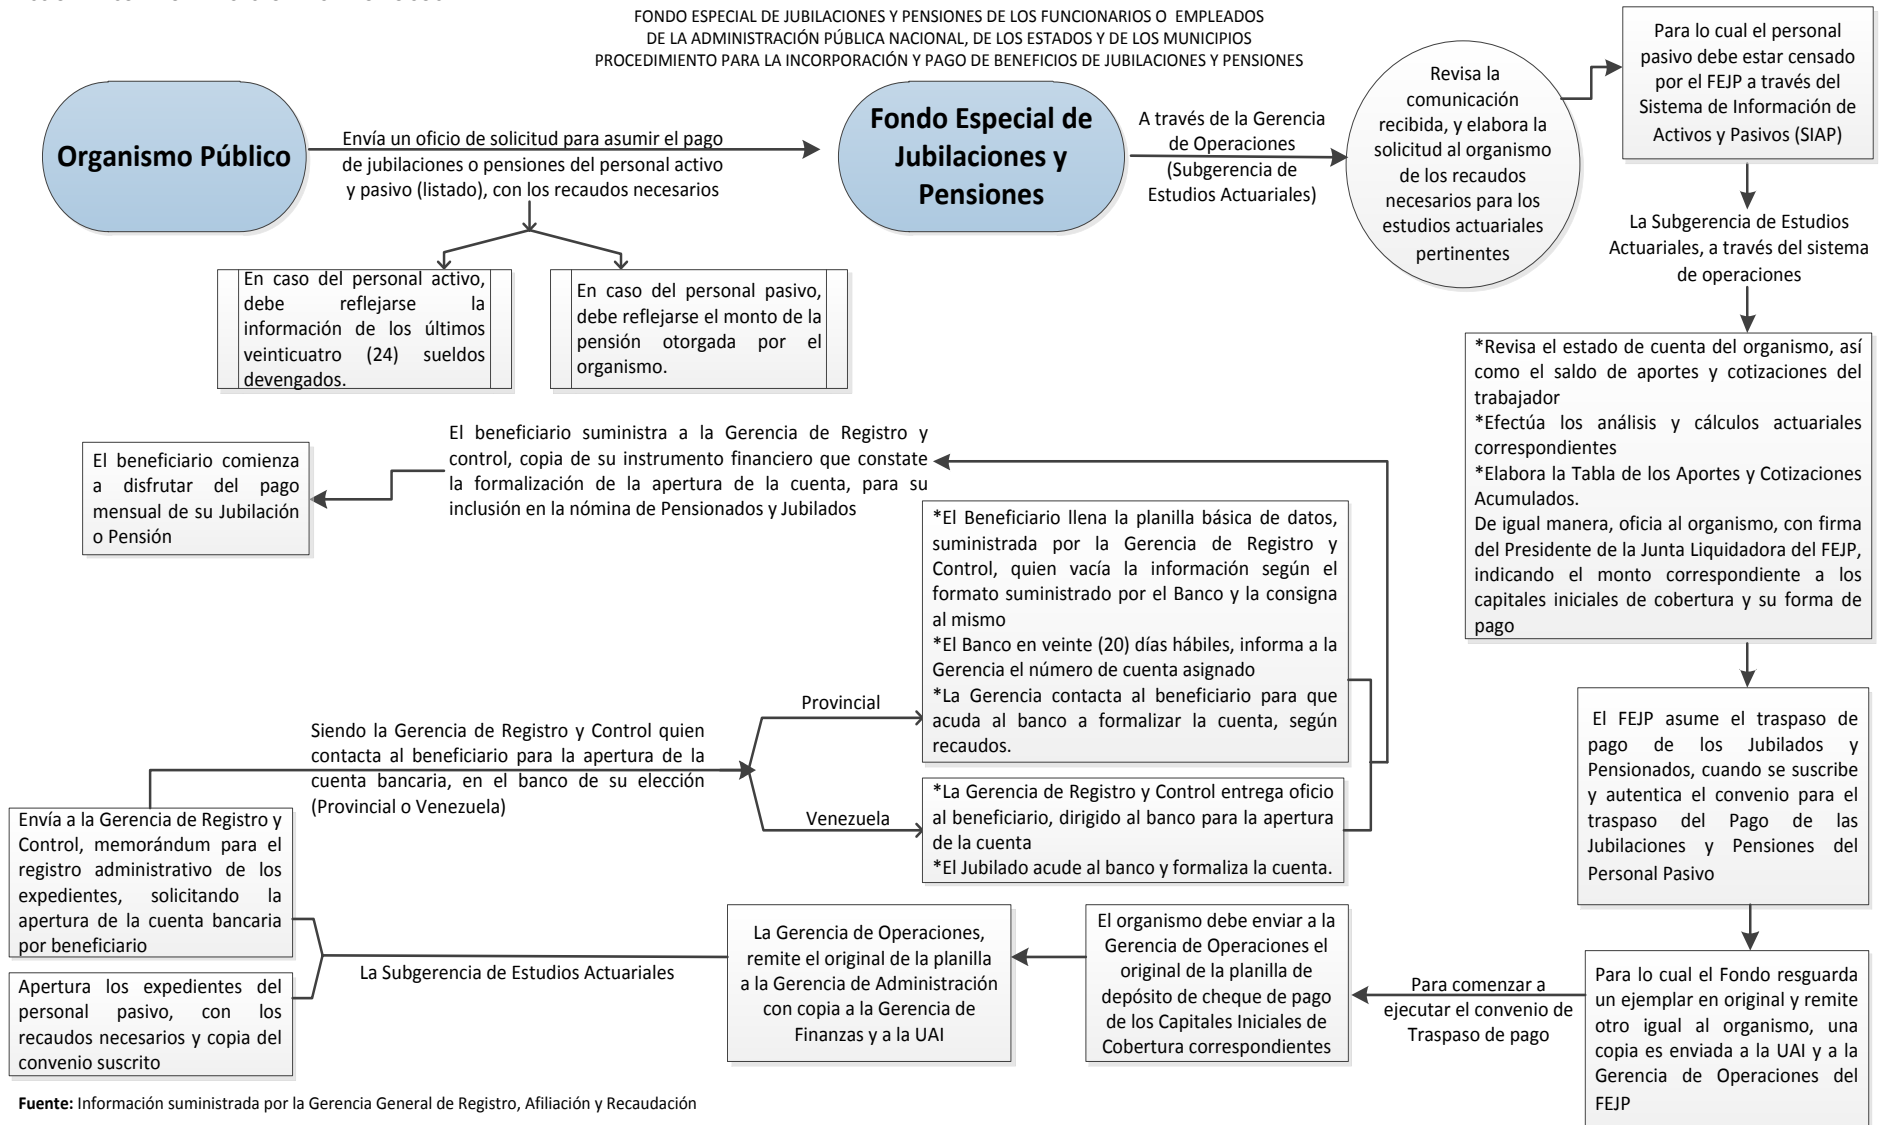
FONDO ESPECIAL DE JUBILACIONES Y PENSIONES DE LOS FUNCIONARIOS O EMPLEADOS DE LA ADMINISTRACIÓN PÚBLICA NACIONAL, DE LOS ESTADOS Y DE LOS MUNICIPIOS
PROCEDIMIENTO PARA LA INCORPORACIÓN Y PAGO DE BENEFICIOS DE JUBILACIONES Y PENSIONES

Organismo Público

Envía un oficio de solicitud para asumir el pago de jubilaciones o pensiones del personal activo y pasivo (listado), con los recaudos necesarios

En caso del personal activo, debe reflejarse la información de los últimos veinticuatro (24) sueldos devengados.

En caso del personal pasivo, debe reflejarse el monto de la pensión otorgada por el organismo.

Fondo Especial de Jubilaciones y Pensiones

A través de la Gerencia de Operaciones (Subgerencia de Estudios Actuariales)

Revisa la comunicación recibida, y elabora la solicitud al organismo de los recaudos necesarios para los estudios actuariales pertinentes

Para lo cual el personal pasivo debe estar censado por el FEJP a través del Sistema de Información de Activos y Pasivos (SIAP)

La Subgerencia de Estudios Actuariales, a través del sistema de operaciones

*Revisa el estado de cuenta del organismo, así como el saldo de aportes y cotizaciones del trabajador
*Efectúa los análisis y cálculos actuariales correspondientes
*Elabora la Tabla de los Aportes y Cotizaciones Acumulados.
De igual manera, oficia al organismo, con firma del Presidente de la Junta Liquidadora del FEJP, indicando el monto correspondiente a los capitales iniciales de cobertura y su forma de pago

El FEJP asume el traspaso de pago de los Jubilados y Pensionados, cuando se suscribe y autentica el convenio para el traspaso del Pago de las Jubilaciones y Pensiones del Personal Pasivo

Para lo cual el Fondo resguarda un ejemplar en original y remite otro igual al organismo, una copia es enviada a la UAI y a la Gerencia de Operaciones del FEJP

Para comenzar a ejecutar el convenio de Traspaso de pago

El organismo debe enviar a la Gerencia de Operaciones el original de la planilla de depósito de cheque de pago de los Capitales Iniciales de Cobertura correspondientes

La Gerencia de Operaciones, remite el original de la planilla a la Gerencia de Administración con copia a la Gerencia de Finanzas y a la UAI

La Subgerencia de Estudios Actuariales

Envía a la Gerencia de Registro y Control, memorándum para el registro administrativo de los expedientes, solicitando la apertura de la cuenta bancaria por beneficiario

Apertura los expedientes del personal pasivo, con los recaudos necesarios y copia del convenio suscrito

Siendo la Gerencia de Registro y Control quien contacta al beneficiario para la apertura de la cuenta bancaria, en el banco de su elección (Provincial o Venezuela)

Provincial

*El Beneficiario llena la planilla básica de datos, suministrada por la Gerencia de Registro y Control, quien vacía la información según el formato suministrado por el Banco y la consigna al mismo
*El Banco en veinte (20) días hábiles, informa a la Gerencia el número de cuenta asignado
*La Gerencia contacta al beneficiario para que acuda al banco a formalizar la cuenta, según recaudos.

Venezuela

*La Gerencia de Registro y Control entrega oficio al beneficiario, dirigido al banco para la apertura de la cuenta
*El Jubilado acude al banco y formaliza la cuenta.

El beneficiario suministra a la Gerencia de Registro y control, copia de su instrumento financiero que constate la formalización de la apertura de la cuenta, para su inclusión en la nómina de Pensionados y Jubilados

El beneficiario comienza a disfrutar del pago mensual de su Jubilación o Pensión

Fuente: Información suministrada por la Gerencia General de Registro, Afiliación y Recaudación